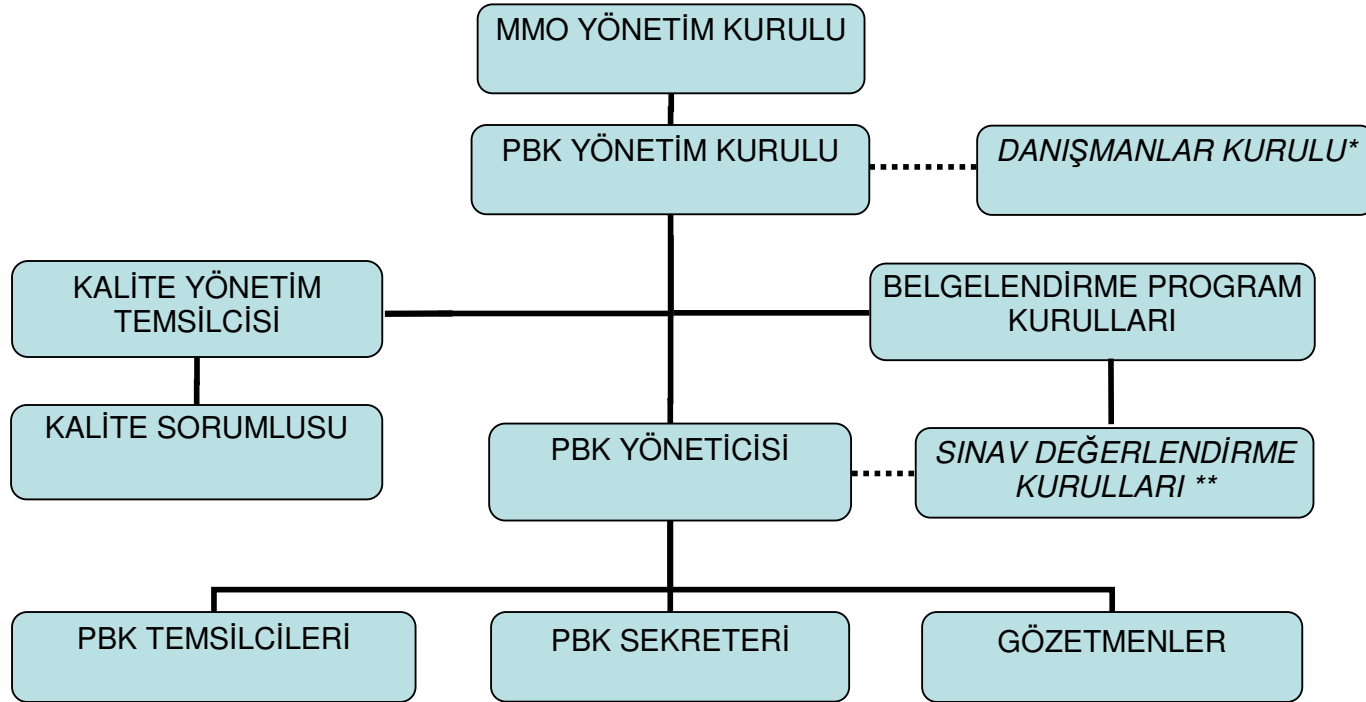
MMO YÖNETİM KURULU

PBK YÖNETİM KURULU

DANIŞMANLAR KURULU*

KALİTE YÖNETİM TEMSİLCİSİ

BELGELENDİRME PROGRAM KURULLARI

KALİTE SORUMLUSU

PBK YÖNETİCİSİ

SINAV DEĞERLENDİRME KURULLARI **

PBK TEMSİLCİLERİ

PBK SEKRETERİ

GÖZETMENLER